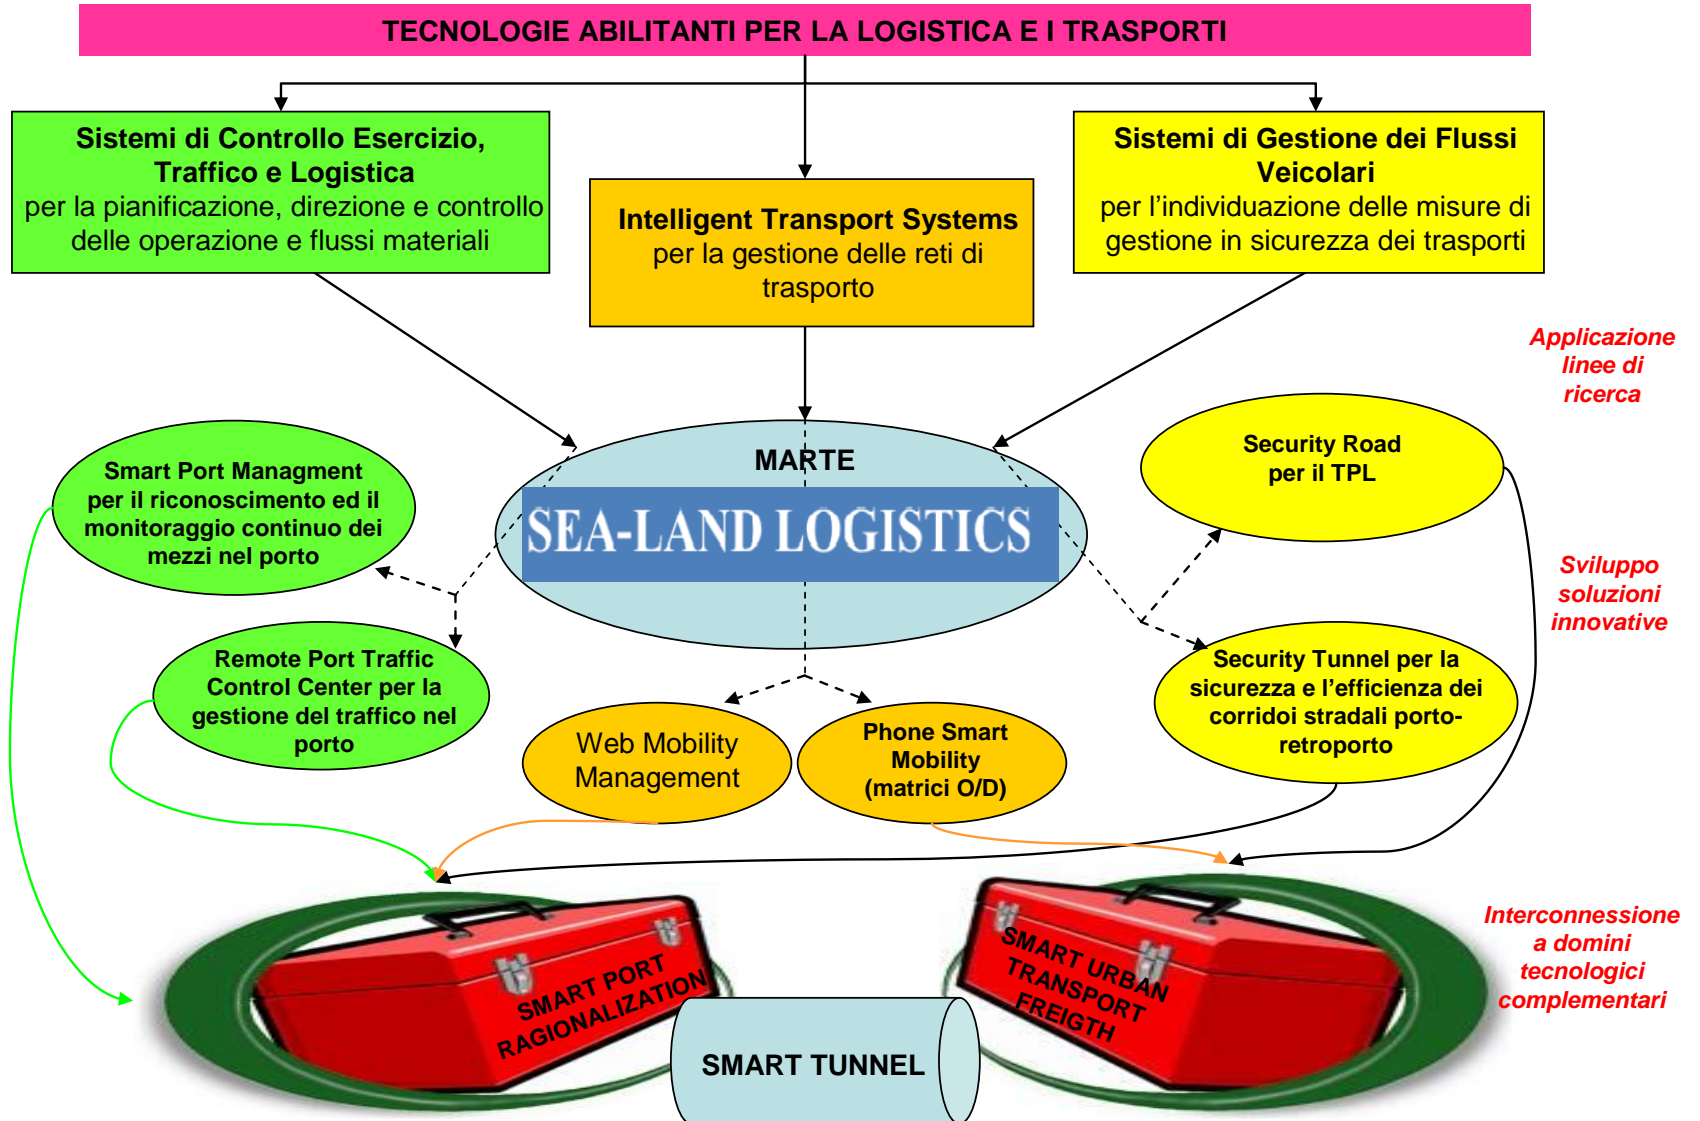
TECNOLOGIE ABILITANTI PER LA LOGISTICA E I TRASPORTI

Sistemi di Controllo Esercizio, Traffico e Logistica
per la pianificazione, direzione e controllo delle operazione e flussi materiali

Intelligent Transport Systems
per la gestione delle reti di trasporto

Sistemi di Gestione dei Flussi Veicolari
per l'individuazione delle misure di gestione in sicurezza dei trasporti

Applicazione linee di ricerca

MARTE
SEA-LAND LOGISTICS

Smart Port Managment per il riconoscimento ed il monitoraggio continuo dei mezzi nel porto

Security Road per il TPL

Sviluppo soluzioni innovative

Remote Port Traffic Control Center per la gestione del traffico nel porto

Security Tunnel per la sicurezza e l'efficienza dei corridoi stradali porto-retroporto

Web Mobility Management

Phone Smart Mobility (matrici O/D)

Interconnessione a domini tecnologici complementari

SMART PORT RAGIONALIZATION

SMART URBAN TRANSPORT FREIGTH

SMART TUNNEL